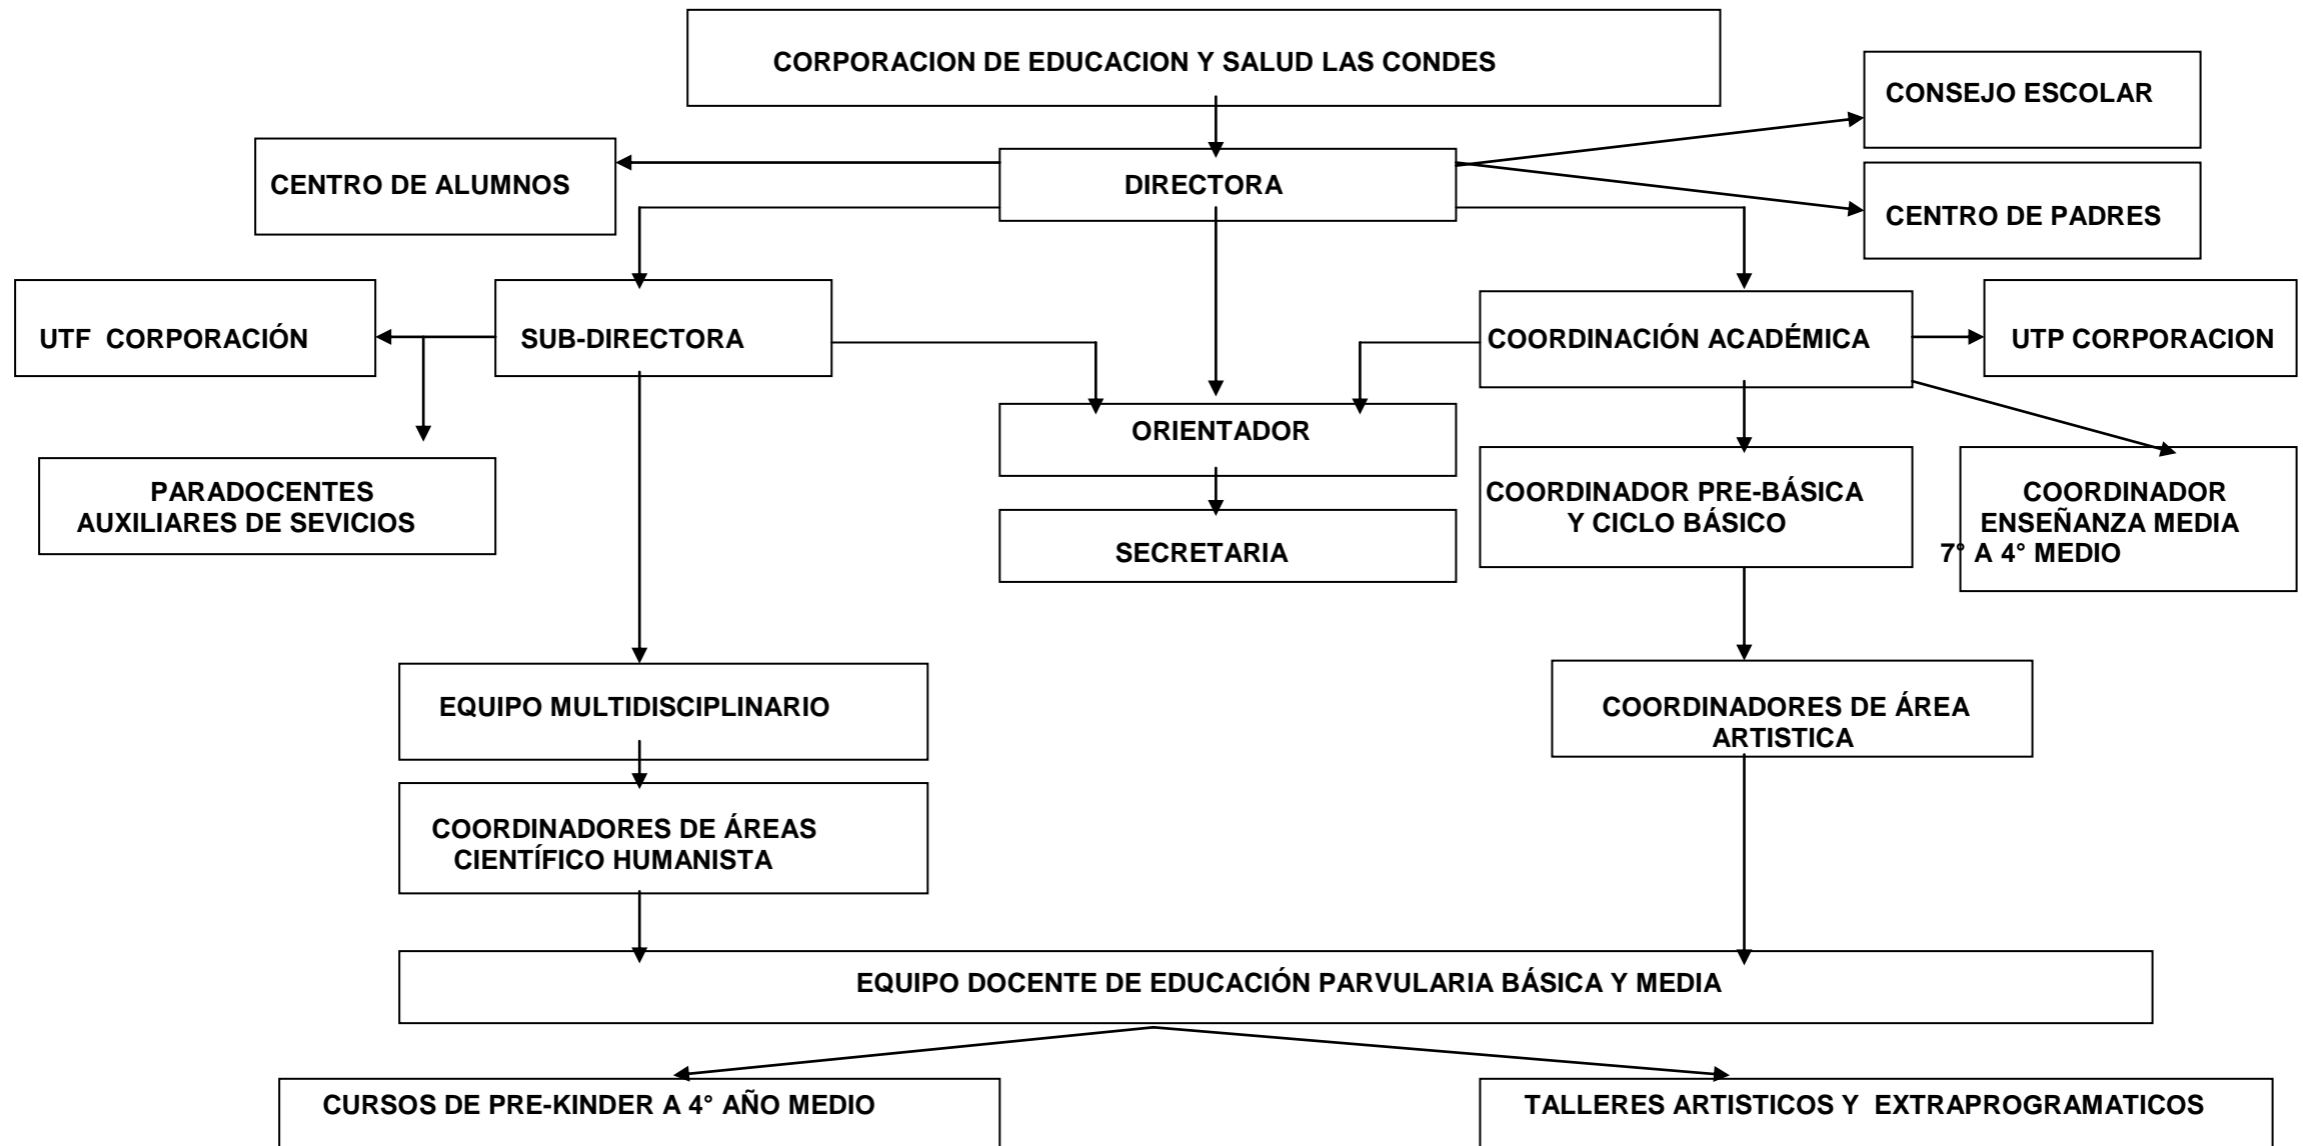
CORPORACION DE EDUCACION Y SALUD LAS CONDES

CONSEJO ESCOLAR

CENTRO DE ALUMNOS

DIRECTORA

CENTRO DE PADRES

UTF CORPORACIÓN

SUB-DIRECTORA

COORDINACIÓN ACADÉMICA

UTP CORPORACION

ORIENTADOR

PARADOCENTES AUXILIARES DE SEVICIOS

SECRETARIA

COORDINADOR PRE-BÁSICA Y CICLO BÁSICO

COORDINADOR ENSEÑANZA MEDIA 7° A 4° MEDIO

EQUIPO MULTIDISCIPLINARIO

COORDINADORES DE ÁREA ARTISTICA

COORDINADORES DE ÁREAS CIENTÍFICO HUMANISTA

EQUIPO DOCENTE DE EDUCACIÓN PARVULARIA BÁSICA Y MEDIA

CURSOS DE PRE-KINDER A 4° AÑO MEDIO

TALLERES ARTISTICOS Y EXTRAPROGRAMATICOS